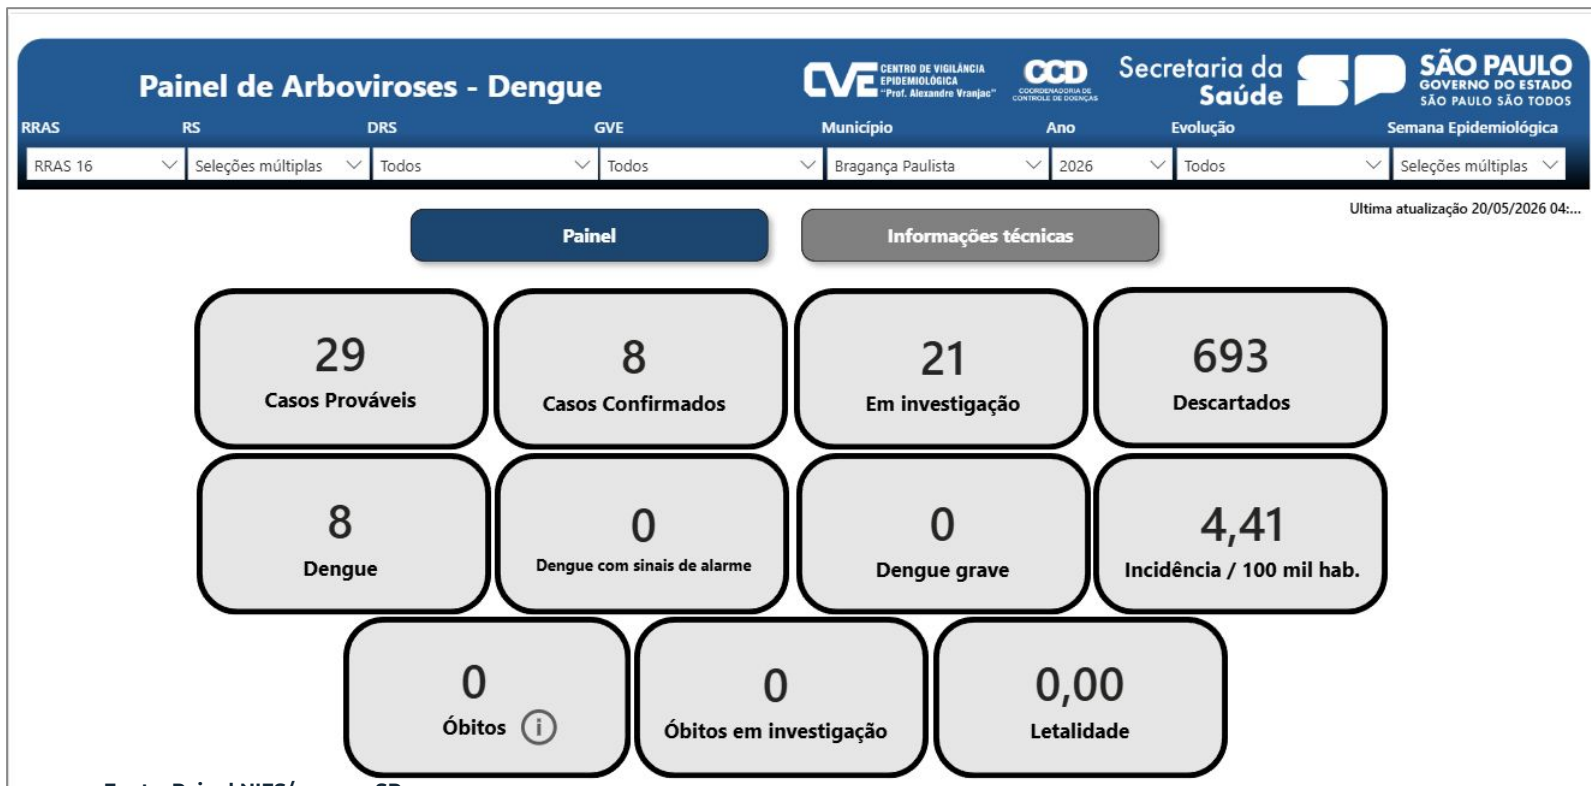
Painel de Arboviroses - Dengue

CVE CENTRO DE VIGILÂNCIA EPIDEMIOLÓGICA "Prof. Alexandre Vranjac"

CCD COORDENADORIA DE CONTROLE DE DOENÇAS

Secretaria da Saúde

SÃO PAULO GOVERNO DO ESTADO SÃO PAULO SÃO TODOS

RRAS
RRAS 16

RS
Seleções múltiplas

DRS
Todos

GVE
Todos

Município
Bragança Paulista

Ano
2026

Evolução
Todos

Semana Epidemiológica
Seleções múltiplas

Ultima atualização 20/05/2026 04:...

Painel

Informações técnicas

29
Casos Prováveis

8
Casos Confirmados

21
Em investigação

693
Descartados

8
Dengue

0
Dengue com sinais de alarme

0
Dengue grave

4,41
Incidência / 100 mil hab.

0
Óbitos

0
Óbitos em investigação

0,00
Letalidade

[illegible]